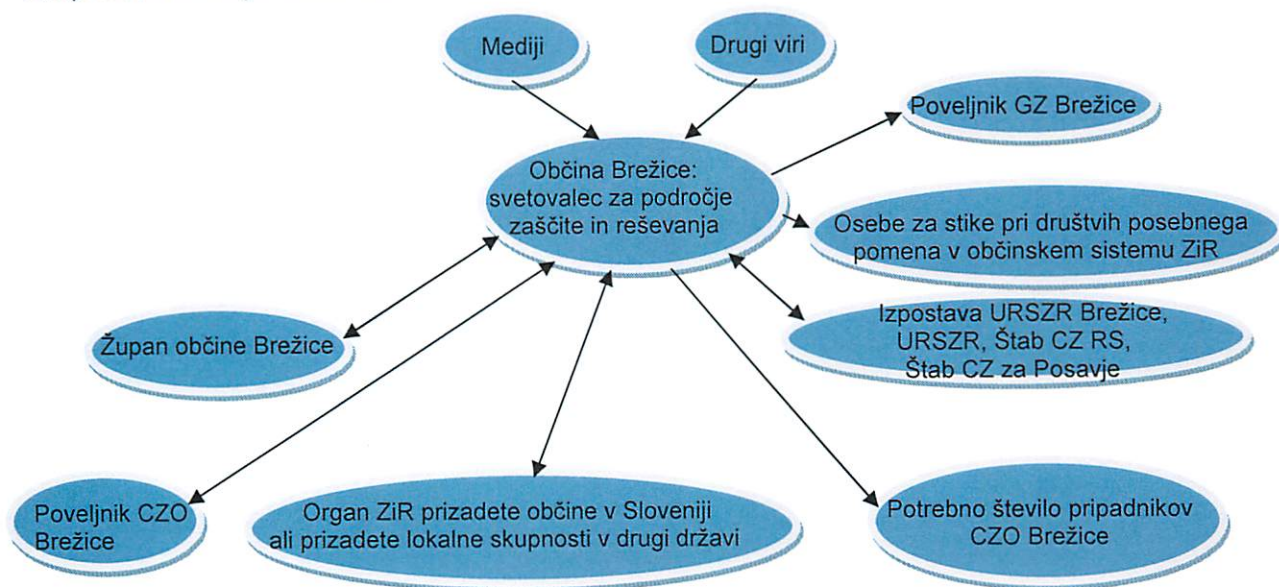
Mediji

Drugi viri

Poveljnik GZ Brežice

Občina Brežice: svetovalec za področje zaščite in reševanja

Osebe za stike pri društvih posebnega pomena v občinskem sistemu ZiR

Izpostava URSZR Brežice, URSZR, Štab CZ RS, Štab CZ za Posavje

Župan občine Brežice

Poveljnik CZO Brežice

Organ ZiR prizadete občine v Sloveniji ali prizadete lokalne skupnosti v drugi državi

Potrebno število pripadnikov CZO Brežice